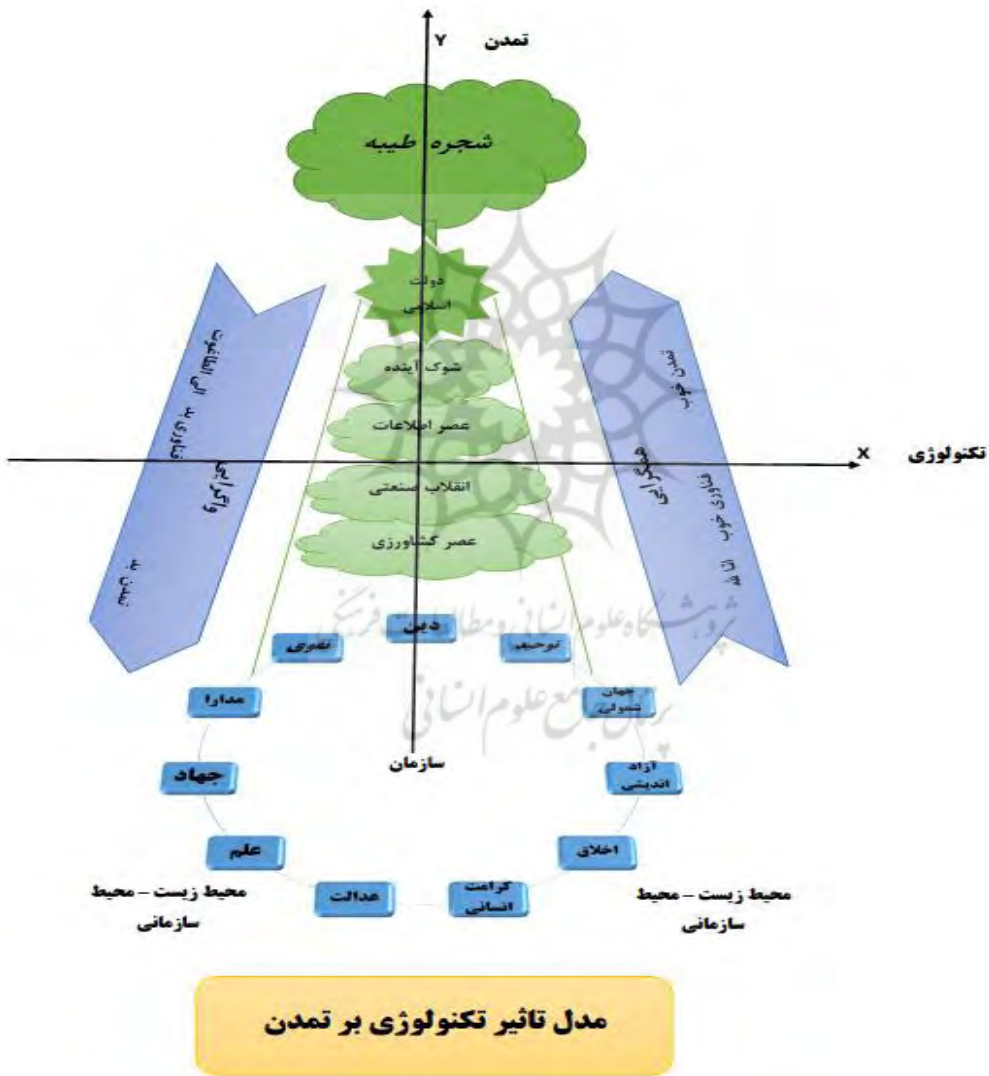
Y تمدن

شجره طیبه

دولت اسلامی

شوک آینده

عصر اطلاعات

X تکنولوژی

انقلاب صنعتی

عصر کشاورزی

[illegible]

واگرایی

تمدن بد

تمدن خوب

همگرایی

فناوری خوب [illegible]

دین

تقوی

توحید

مدارا

جهان شمولی

سازمان

جهاد

آزاد اندیشی

علم

اخلاق

محیط زیست – محیط سازمانی

عدالت

کرامت انسانی

محیط زیست – محیط سازمانی

پژوهشگاه علوم انسانی و مطالعات فرهنگی
پرتال جامع علوم انسانی

مدل تاثیر تکنولوژی بر تمدن